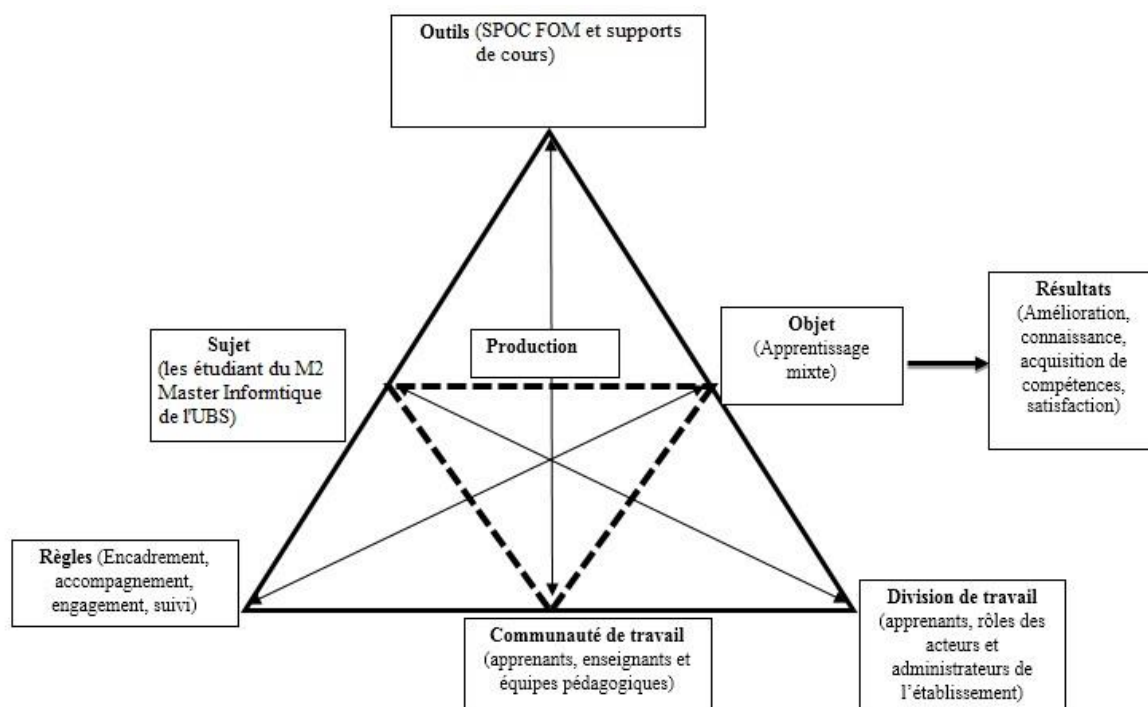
Outils (SPOC FOM et supports de cours)

Sujet (les étudiant du M2 Master Informtique de l'UBS)

Production

Objet (Apprentissage mixte)

Résultats (Amélioration, connaissance, acquisition de compétences, satisfaction)

Règles (Encadrement, accompagnement, engagement, suivi)

Communauté de travail (apprenants, enseignants et équipes pédagogiques)

Division de travail (apprenants, rôles des acteurs et administrateurs de l'établissement)